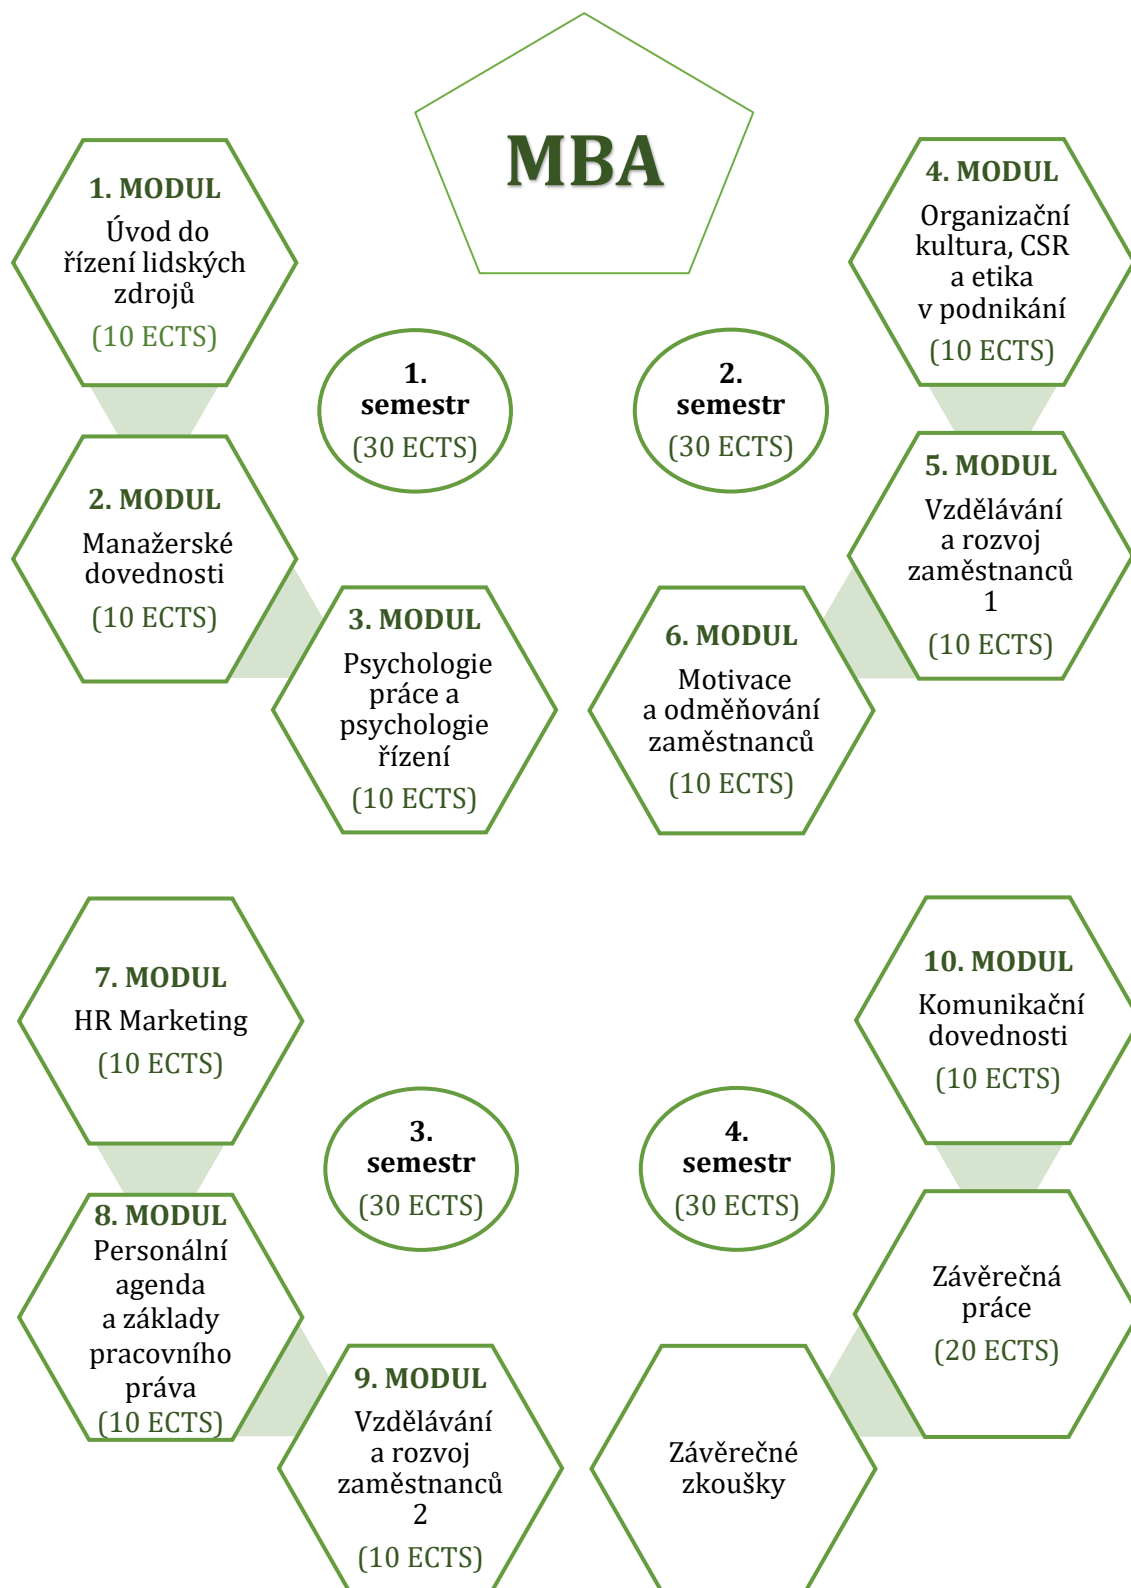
MBA

1. MODUL
Úvod do řízení lidských zdrojů
(10 ECTS)

1. semestr
(30 ECTS)

2. semestr
(30 ECTS)

4. MODUL
Organizační kultura, CSR a etika v podnikání
(10 ECTS)

2. MODUL
Manažerské dovednosti
(10 ECTS)

5. MODUL
Vzdělávání a rozvoj zaměstnanců 1
(10 ECTS)

3. MODUL
Psychologie práce a psychologie řízení
(10 ECTS)

6. MODUL
Motivace a odměňování zaměstnanců
(10 ECTS)

7. MODUL
HR Marketing
(10 ECTS)

10. MODUL
Komunikační dovednosti
(10 ECTS)

3. semestr
(30 ECTS)

4. semestr
(30 ECTS)

8. MODUL
Personální agenda a základy pracovního práva
(10 ECTS)

Závěrečná práce
(20 ECTS)

9. MODUL
Vzdělávání a rozvoj zaměstnanců 2
(10 ECTS)

Závěrečné zkoušky